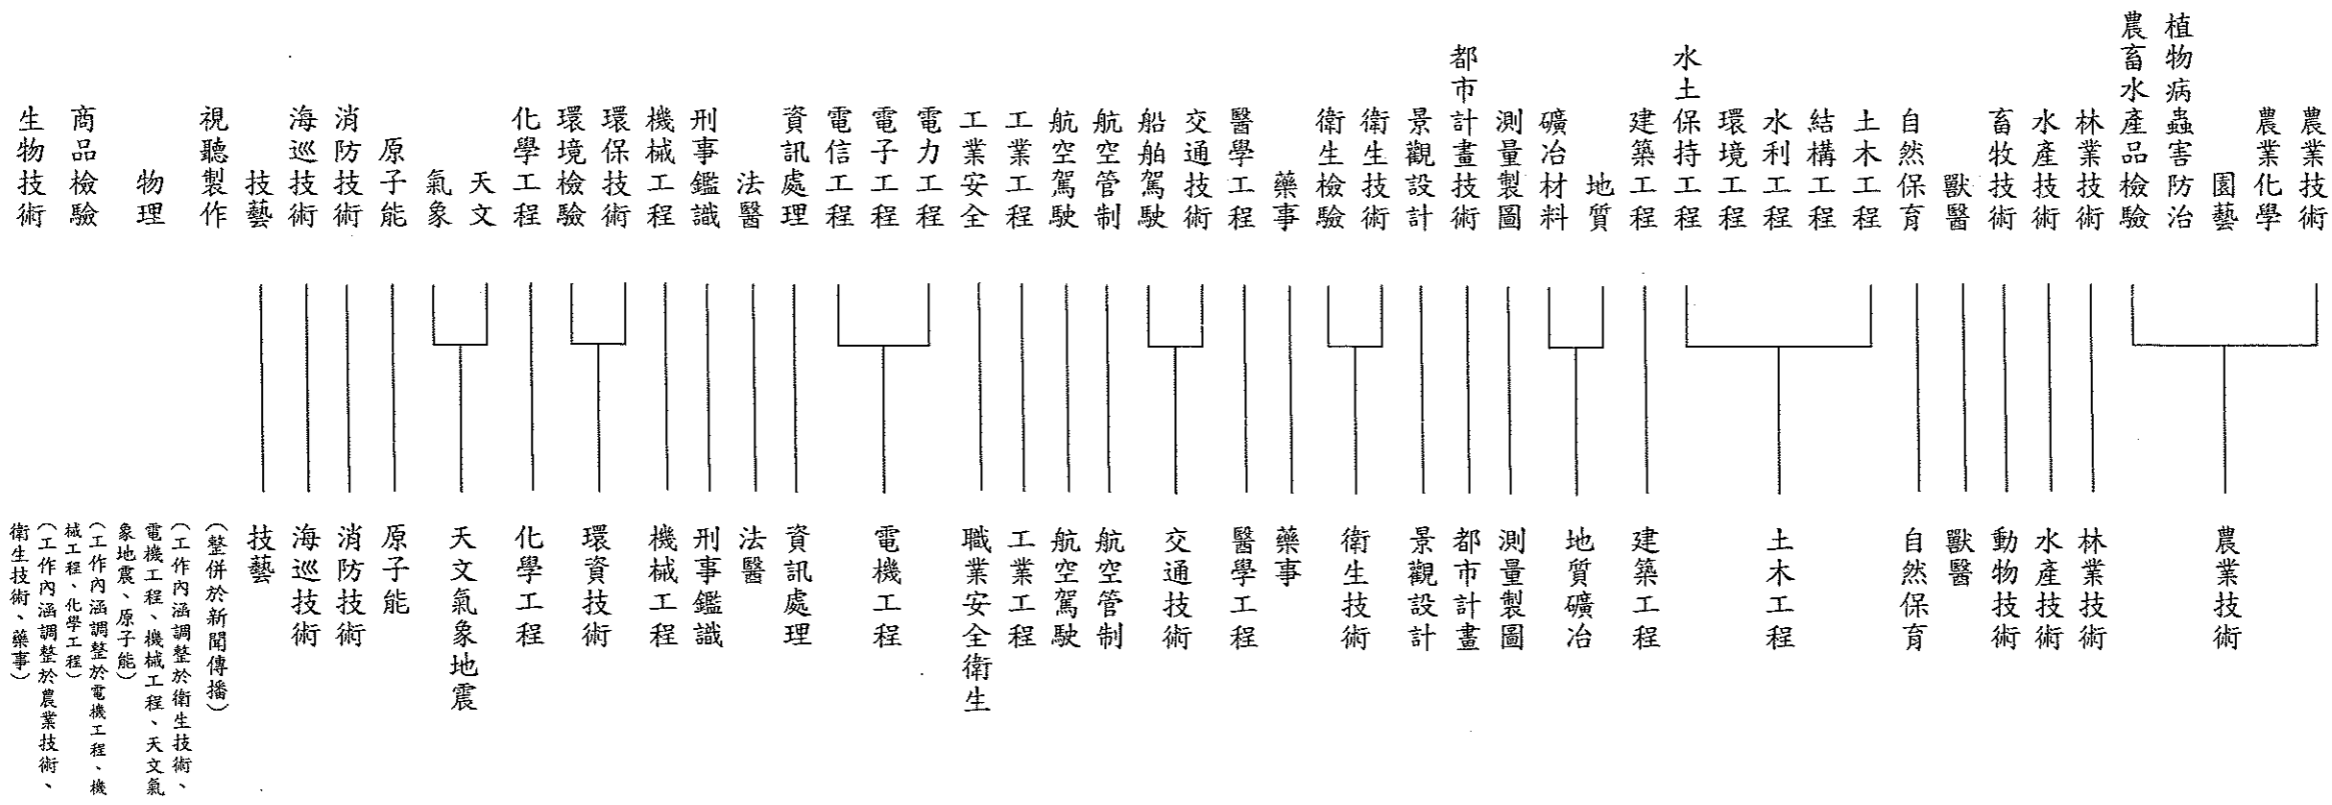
農業技術
農業化學
園藝
植物病蟲害防治
農畜水產品檢驗
林業技術
水產技術
畜牧技術
獸醫
自然保育
土木工程
結構工程
水利工程
環境工程
水土保持工程
建築工程
地質
礦冶材料
測量製圖
都市計畫技術
景觀設計
衛生技術
衛生檢驗
藥事
醫學工程
交通技術
船舶駕駛
航空管制
航空駕駛
工業工程
工業安全
電力工程
電子工程
電信工程
資訊處理
法醫
刑事鑑識
機械工程
環保技術
環境檢驗
化學工程
天文
氣象
原子能
消防技術
海巡技術
技藝
視聽製作
物理
商品檢驗
生物技術

農業技術
林業技術
水產技術
動物技術
獸醫
自然保育
土木工程
建築工程
地質礦冶
測量製圖
都市計畫
景觀設計
衛生技術
藥事
醫學工程
交通技術
航空管制
航空駕駛
工業工程
職業安全衛生
電機工程
資訊處理
法醫
刑事鑑識
機械工程
環資技術
化學工程
天文氣象地震
原子能
消防技術
海巡技術
技藝
(整併於新聞傳播)
(工作內涵調整於衛生技術、電機工程、機械工程、天文氣象地震、原子能)
(工作內涵調整於電機工程、機械工程、化學工程)
(工作內涵調整於農業技術、衛生技術、藥事)